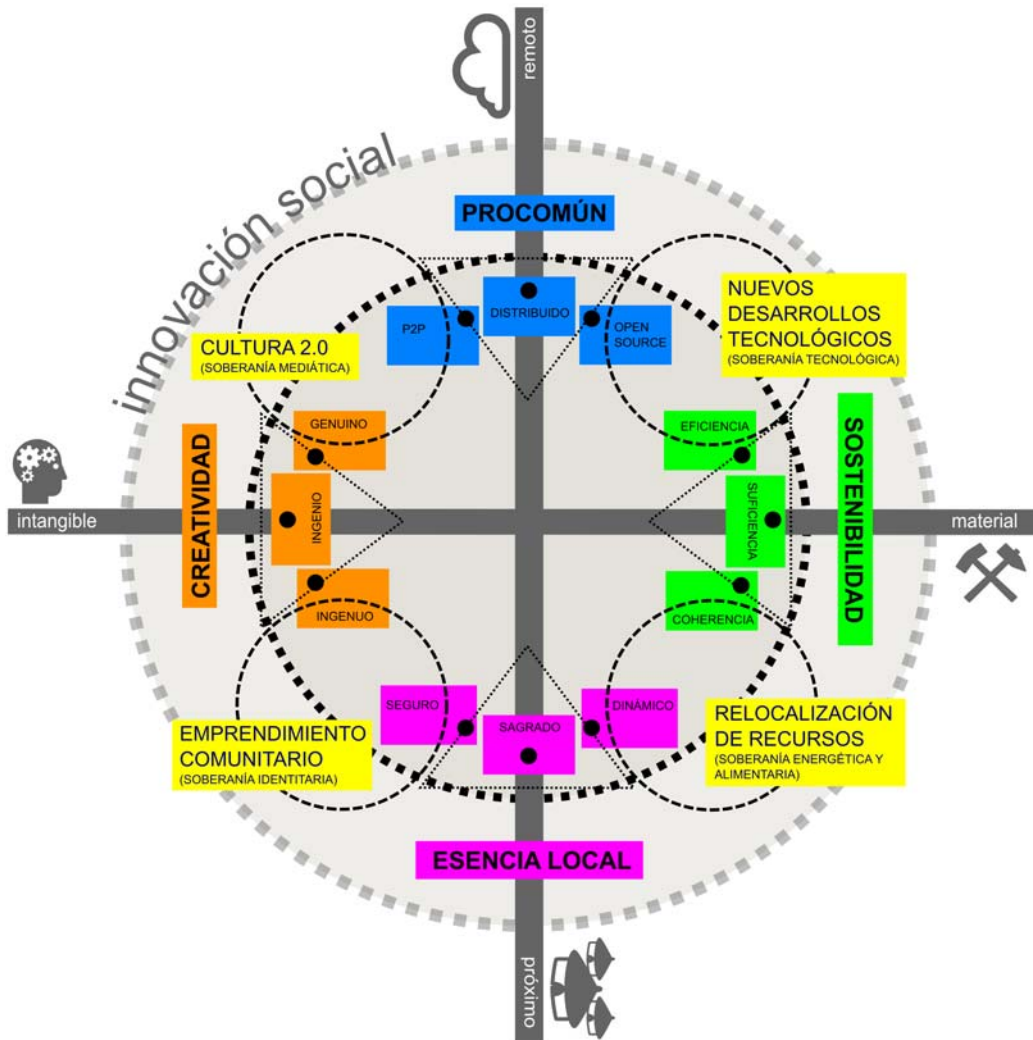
remoto

innovación social

PROCOMÚN

DISTRIBUIDO

P2P

OPEN SOURCE

NUEVOS DESARROLLOS TECNOLÓGICOS
(SOBERANÍA TECNOLÓGICA)

CULTURA 2.0
(SOBERANÍA MEDIÁTICA)

GENUINO

EFICIENCIA

SOSTENIBILIDAD

CREATIVIDAD

intangible

INGENIO

SUFICIENCIA

material

INGENUO

COHERENCIA

SEGURO

SAGRADO

DINÁMICO

EMPRENDIMIENTO COMUNITARIO
(SOBERANÍA IDENTITARIA)

RELOCALIZACIÓN DE RECURSOS
(SOBERANÍA ENERGÉTICA Y ALIMENTARIA)

ESENCIA LOCAL

próximo